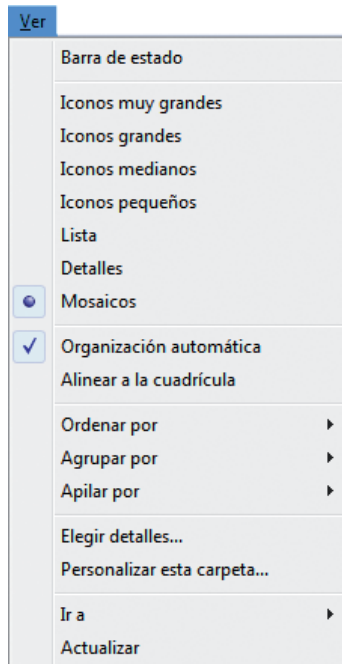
Ver

Barra de estado

Iconos muy grandes
Iconos grandes
Iconos medianos
Iconos pequeños
Lista
Detalles
Mosaicos

Organización automática
Alinear a la cuadrícula

Ordenar por
Agrupar por
Apilar por

Elegir detalles...
Personalizar esta carpeta...

Ir a
Actualizar